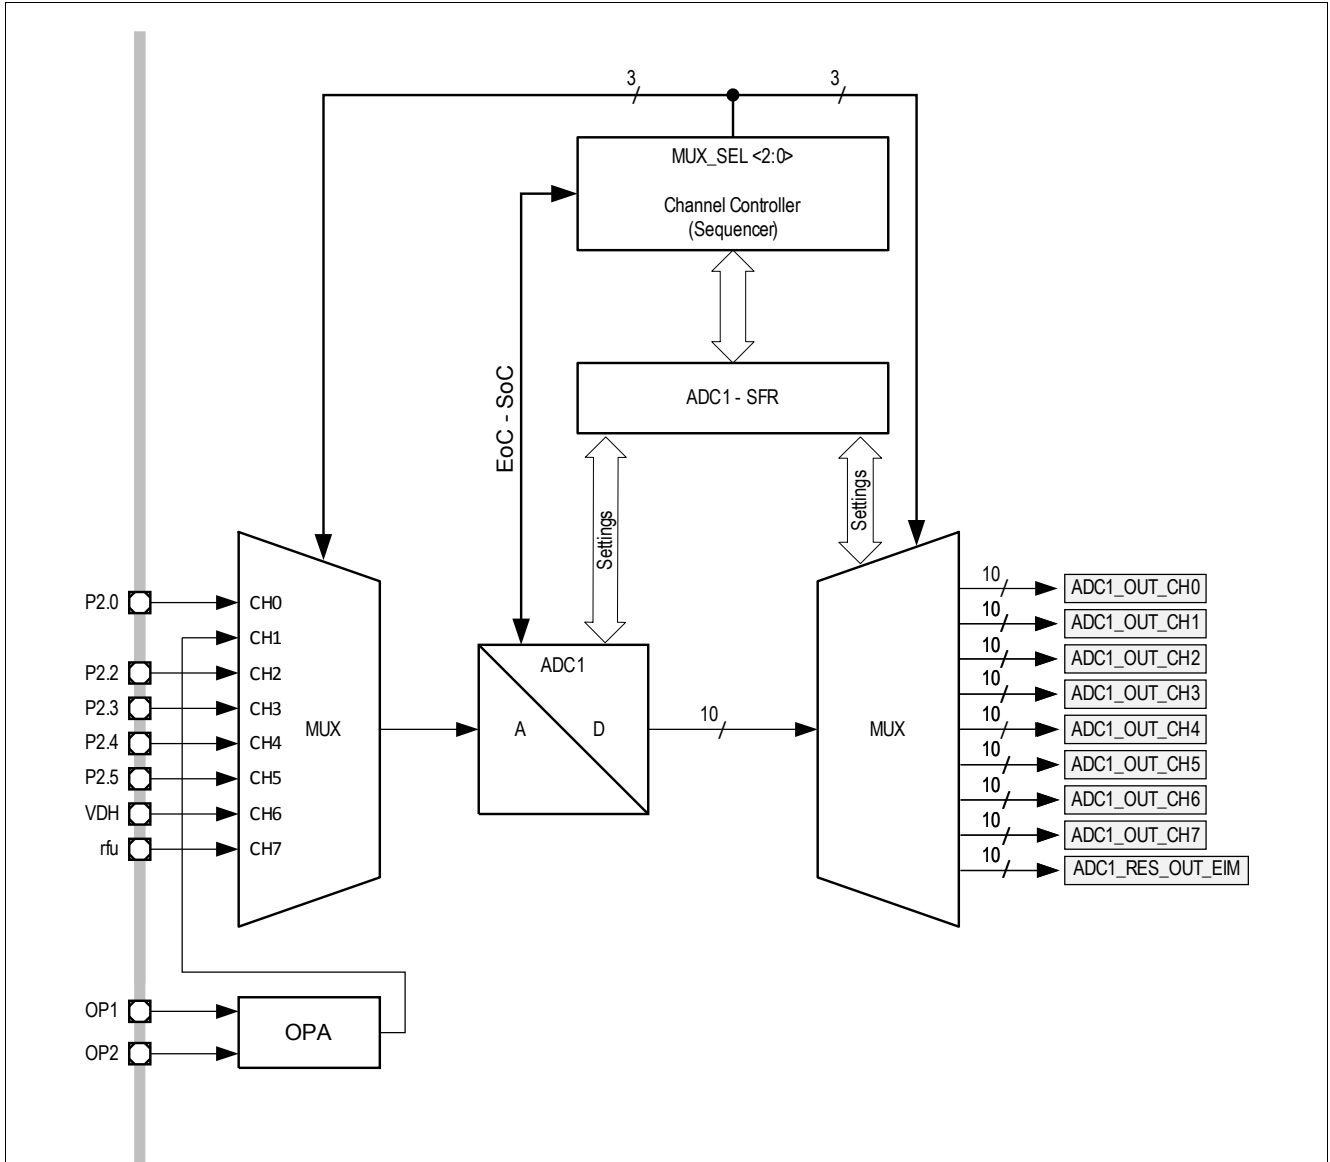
3
3
MUX_SEL <2:0>
Channel Controller
(Sequencer)
EoC - SoC
ADC1 - SFR
Settings
Settings
P2.0
CH0
CH1
P2.2
CH2
P2.3
CH3
P2.4
CH4
P2.5
CH5
VDH
CH6
rfu
CH7
MUX
ADC1
A
D
10
MUX
10
ADC1_OUT_CH0
10
ADC1_OUT_CH1
10
ADC1_OUT_CH2
10
ADC1_OUT_CH3
10
ADC1_OUT_CH4
10
ADC1_OUT_CH5
10
ADC1_OUT_CH6
10
ADC1_OUT_CH7
10
ADC1_RES_OUT_EIM
OP1
OPA
OP2